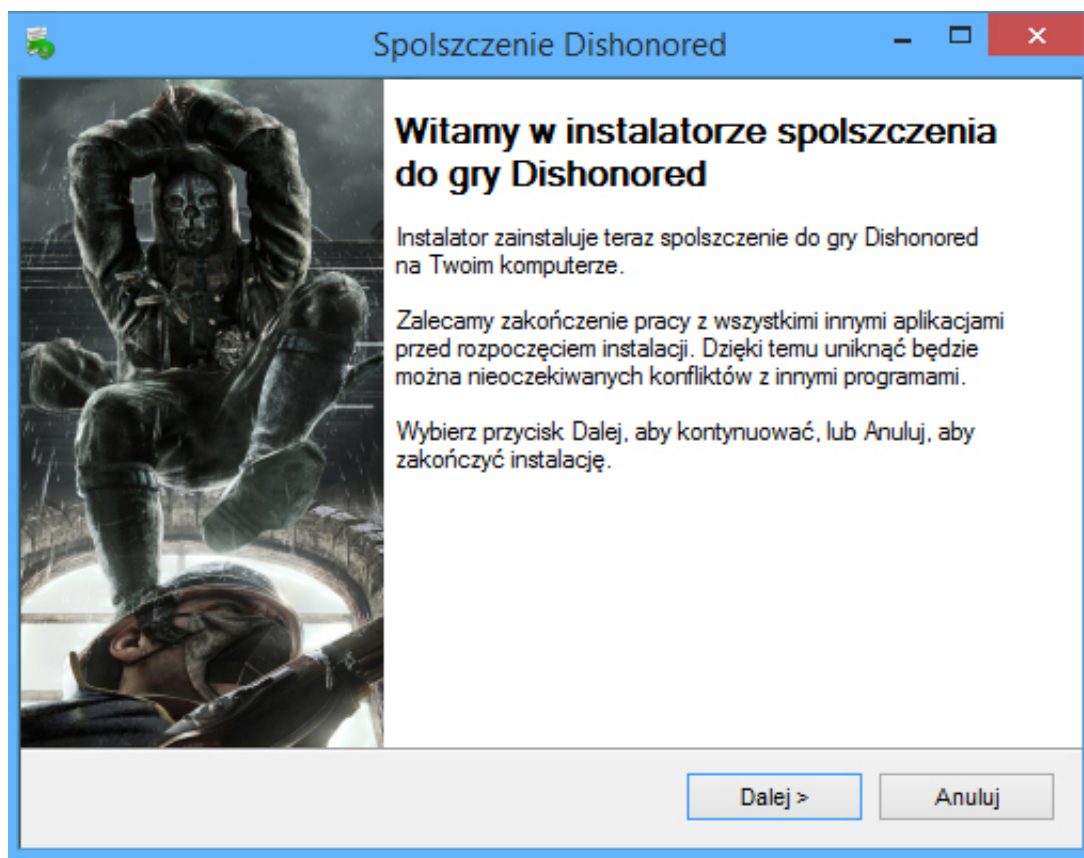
Spolszczenie Dishonored

Witamy w instalatorze spolszczenia do gry Dishonored

Instalator zainstaluje teraz spolszczenie do gry Dishonored na Twoim komputerze.

Zalecamy zakończenie pracy z wszystkimi innymi aplikacjami przed rozpoczęciem instalacji. Dzięki temu uniknąć będzie można nieoczekiwanych konfliktów z innymi programami.

Wybierz przycisk Dalej, aby kontynuować, lub Anuluj, aby zakończyć instalację.

Dalej >
Anuluj